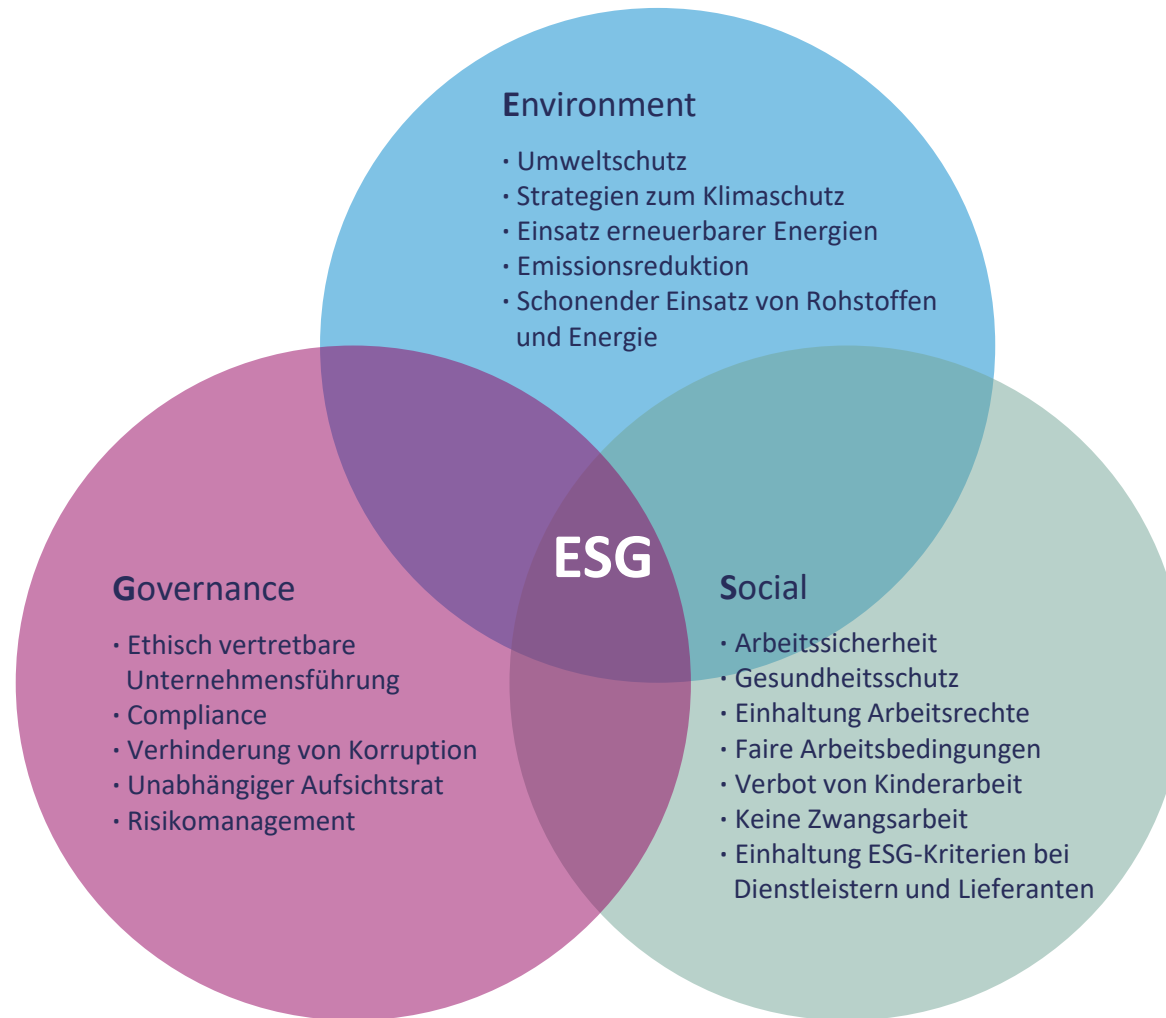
Environment

· Umweltschutz
· Strategien zum Klimaschutz
· Einsatz erneuerbarer Energien
· Emissionsreduktion
· Schonender Einsatz von Rohstoffen und Energie

ESG

Governance

· Ethisch vertretbare Unternehmensführung
· Compliance
· Verhinderung von Korruption
· Unabhängiger Aufsichtsrat
· Risikomanagement

Social

· Arbeitssicherheit
· Gesundheitsschutz
· Einhaltung Arbeitsrechte
· Faire Arbeitsbedingungen
· Verbot von Kinderarbeit
· Keine Zwangsarbeit
· Einhaltung ESG-Kriterien bei Dienstleistern und Lieferanten